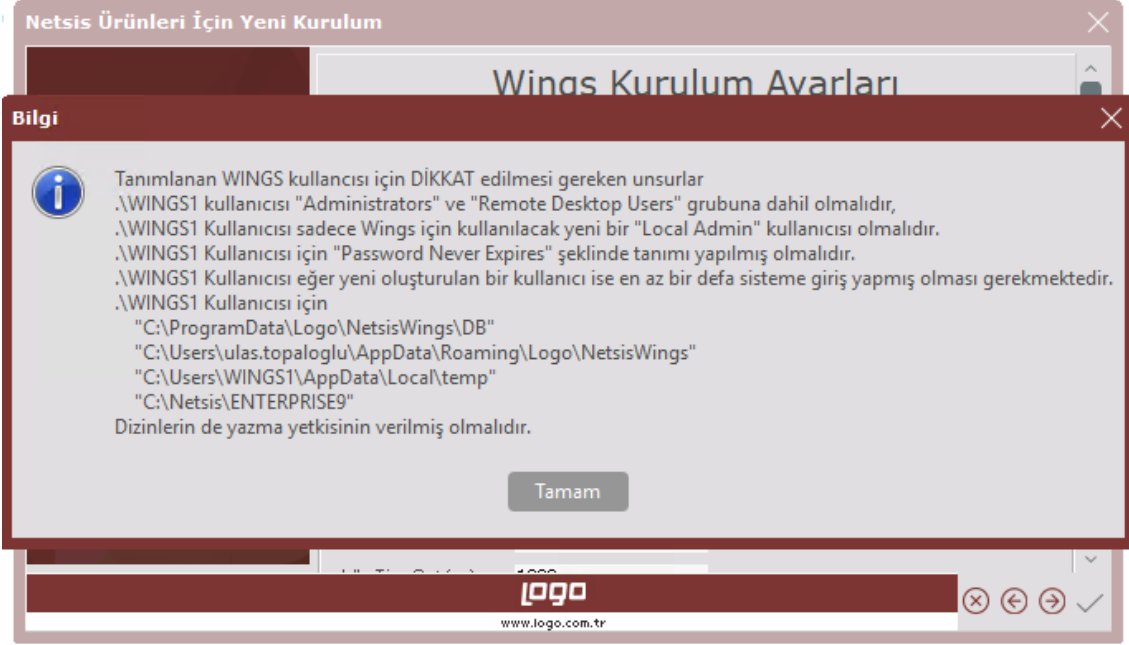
Netsis Ürünleri İçin Yeni Kurulum

Wings Kurulum Ayarları

Bilgi

Tanımlanan WINGS kullancısı için DİKKAT edilmesi gereken unsurlar
.\WINGS1 kullanıcısı "Administrators" ve "Remote Desktop Users" grubuna dahil olmalıdır,
.\WINGS1 Kullanıcısı sadece Wings için kullanılacak yeni bir "Local Admin" kullanıcısı olmalıdır.
.\WINGS1 Kullanıcısı için "Password Never Expires" şeklinde tanımı yapılmış olmalıdır.
.\WINGS1 Kullanıcısı eğer yeni oluşturulan bir kullanıcı ise en az bir defa sisteme giriş yapmış olması gerekmektedir.
.\WINGS1 Kullanıcısı için
"C:\ProgramData\Logo\NetsisWings\DB"
"C:\Users\ulas.topaloglu\AppData\Roaming\Logo\NetsisWings"
"C:\Users\WINGS1\AppData\Local\temp"
"C:\Netsis\ENTERPRISE9"
Dizinlerin de yazma yetkisinin verilmiş olmalıdır.

Tamam

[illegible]

logo
www.logo.com.tr